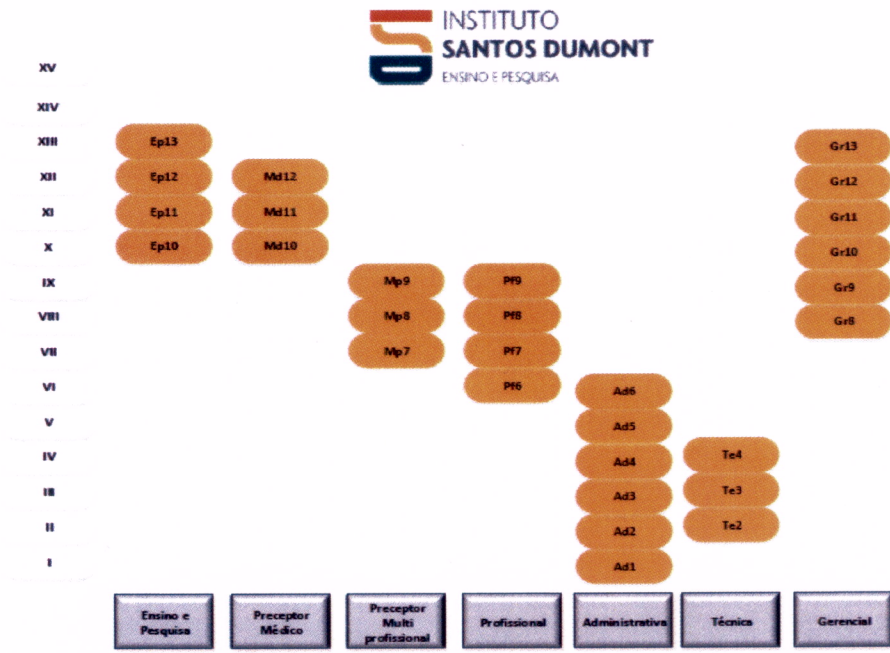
INSTITUTO
SANTOS DUMONT
ENSINO E PESQUISA

XV
XIV
XIII
XII
XI
X
IX
VIII
VII
VI
V
IV
III
II
I

Ep13
Ep12
Ep11
Ep10

Md12
Md11
Md10

Mp9
Mp8
Mp7

Pf9
Pf8
Pf7
Pf6

Ad6
Ad5
Ad4
Ad3
Ad2
Ad1

Te4
Te3
Te2

Gr13
Gr12
Gr11
Gr10
Gr9
Gr8

Ensino e Pesquisa
Preceptor Médico
Preceptor Multi profissional
Profissional
Administrativa
Técnica
Gerencial